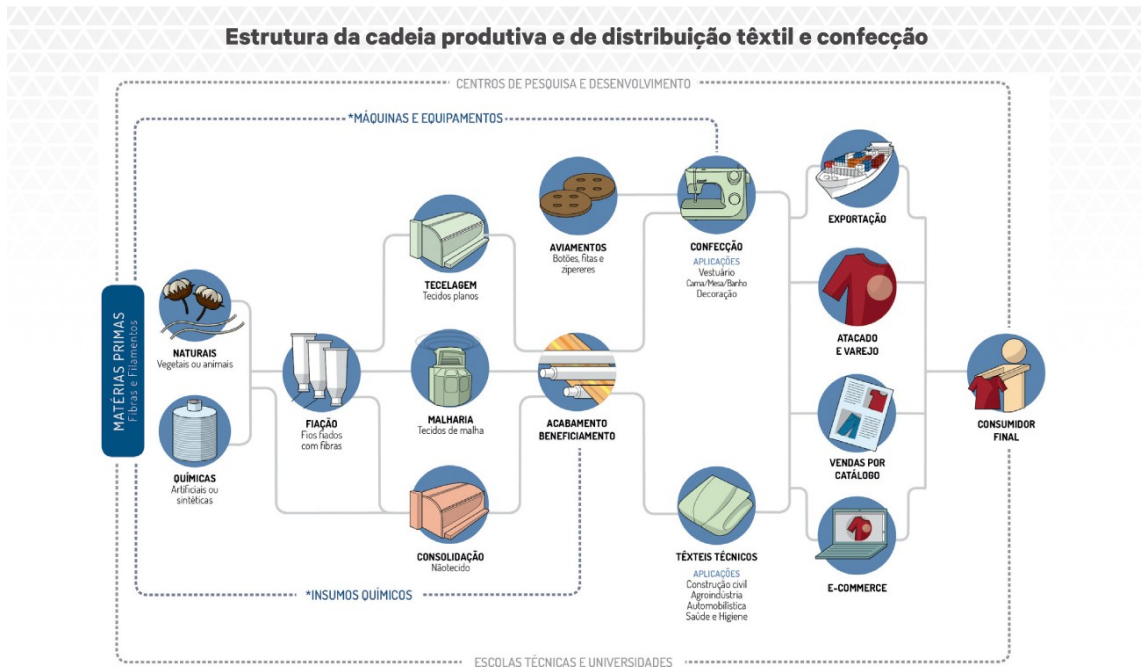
Estrutura da cadeia produtiva e de distribuição têxtil e confecção

CENTROS DE PESQUISA E DESENVOLVIMENTO

*MÁQUINAS E EQUIPAMENTOS

MATÉRIAS PRIMAS
Fibras e Filamentos

NATURAIS
Vegetais ou animais

QUÍMICAS
Artificiais ou sintéticas

FIAÇÃO
Fios fiados com fibras

TECELAGEM
Tecidos planos

MALHARIA
Tecidos de malha

CONSOLIDAÇÃO
Nãotecido

AVIAMENTOS
Botões, fitas e zipereres

ACABAMENTO
BENEFICIAMENTO

CONFECÇÃO
APLICAÇÕES
Vestuário
Cama/Mesa/Banho
Decoração

TÊXTEIS TÉCNICOS
APLICAÇÕES
Construção civil
Agroindústria
Automobilística
Saúde e Higiene

EXPORTAÇÃO

ATACADO
E VAREJO

VENDAS POR
CATÁLOGO

E-COMMERCE

CONSUMIDOR
FINAL

*INSUMOS QUÍMICOS

ESCOLAS TÉCNICAS E UNIVERSIDADES